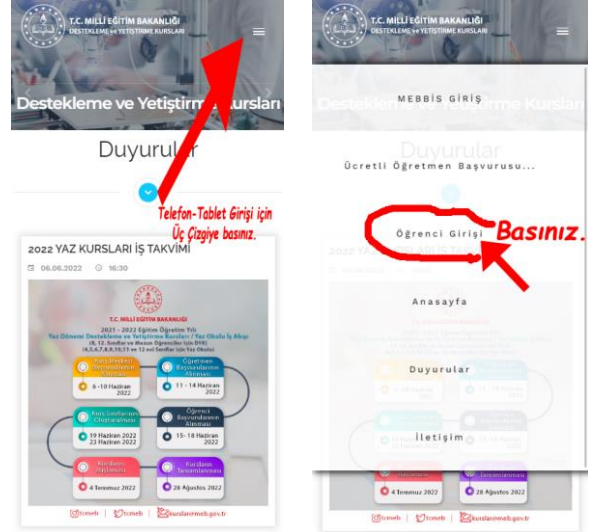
T.C. MİLLİ EĞİTİM BAKANLIĞI
DESTEKLEME ve YETİŞTİRME KURSLARI

Destekleme ve Yetiştirme Kursları

Duyurular

Telefon-Tablet Girişi için Üç Çizgiye basınız.

2022 YAZ KURSLARI İŞ TAKVİMİ

06.06.2022 16:30

T.C. MİLLİ EĞİTİM BAKANLIĞI

2021 - 2022 Eğitim Öğretim Yılı
Yaz Dönemi Destekleme ve Yetiştirme Kursları / Yaz Okulu İş Akışı
(8, 12. Sınıflar ve Mezun Öğrenciler İçin DYK)
(4,5,6,7,8,9,10,11 ve 12 nci Sınıflar İçin Yaz Okulu)

6 - 10 Haziran 2022

11 - 14 Haziran 2022

Kurs Sınıflarının Oluşturulması

19 Haziran 2022 23 Haziran 2022

Öğrenci Başvurularının Alınması

15 - 18 Haziran 2022

Kursların Başlaması

4 Temmuz 2022

Kursların Tamamlanması

28 Ağustos 2022

tcmeb | tcmeb | kurslar.meb.gov.tr

T.C. MİLLİ EĞİTİM BAKANLIĞI
DESTEKLEME ve YETİŞTİRME KURSLARI

MEBBİS GİRİŞ

Ücretli Öğretmen Başvurusu...

Öğrenci Girişi

Basınız.

Anasayfa

Duyurular

İletişim

4 Temmuz 2022

28 Ağustos 2022

tcmeb | tcmeb | kurslar.meb.gov.tr